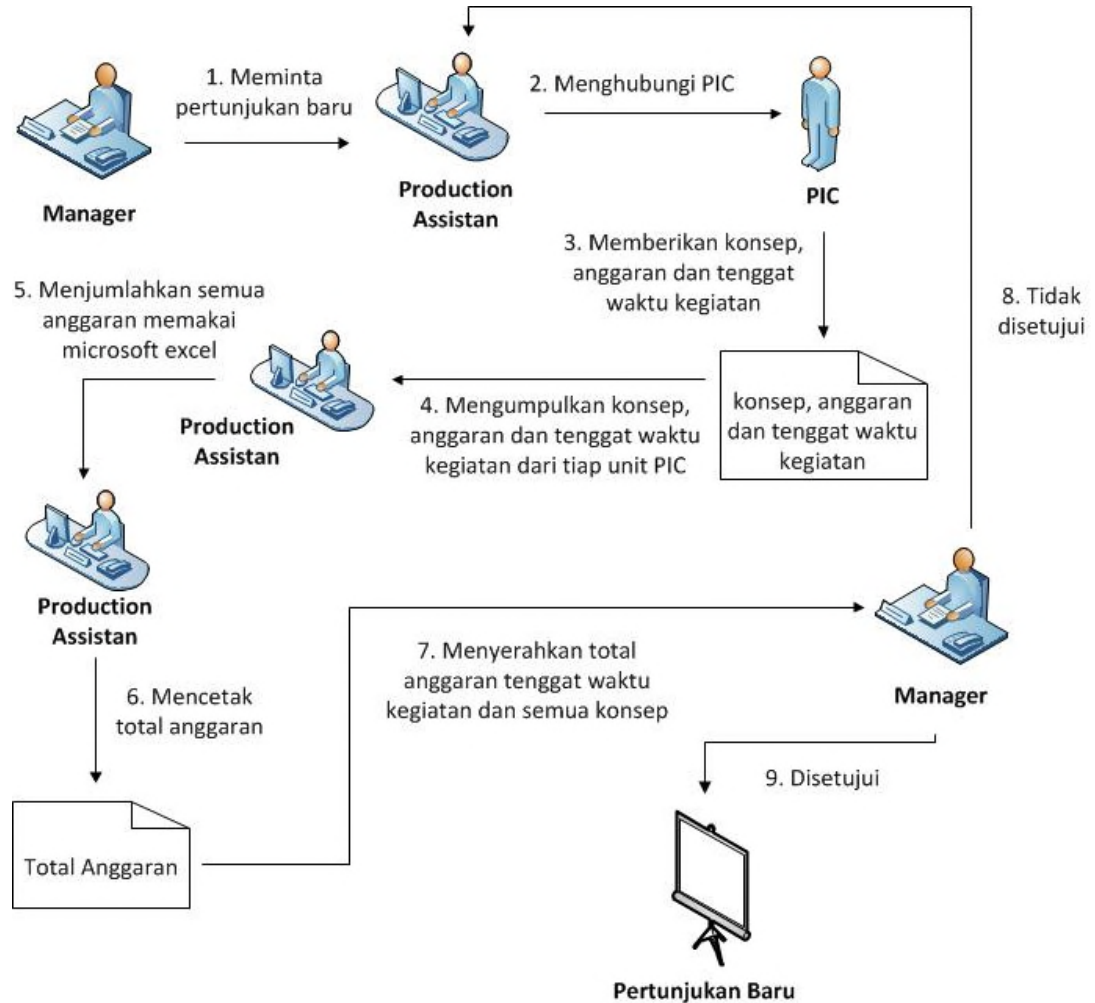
1. Meminta pertunjukan baru

Manager

Production Assistan

2. Menghubungi PIC

PIC

3. Memberikan konsep, anggaran dan tenggat waktu kegiatan

8. Tidak disetujui

5. Menjumlahkan semua anggaran memakai microsoft excel

Production Assistan

4. Mengumpulkan konsep, anggaran dan tenggat waktu kegiatan dari tiap unit PIC

konsep, anggaran dan tenggat waktu kegiatan

Production Assistan

6. Mencetak total anggaran

7. Menyerahkan total anggaran tenggat waktu kegiatan dan semua konsep

Manager

9. Disetujui

Total Anggaran

Pertunjukan Baru